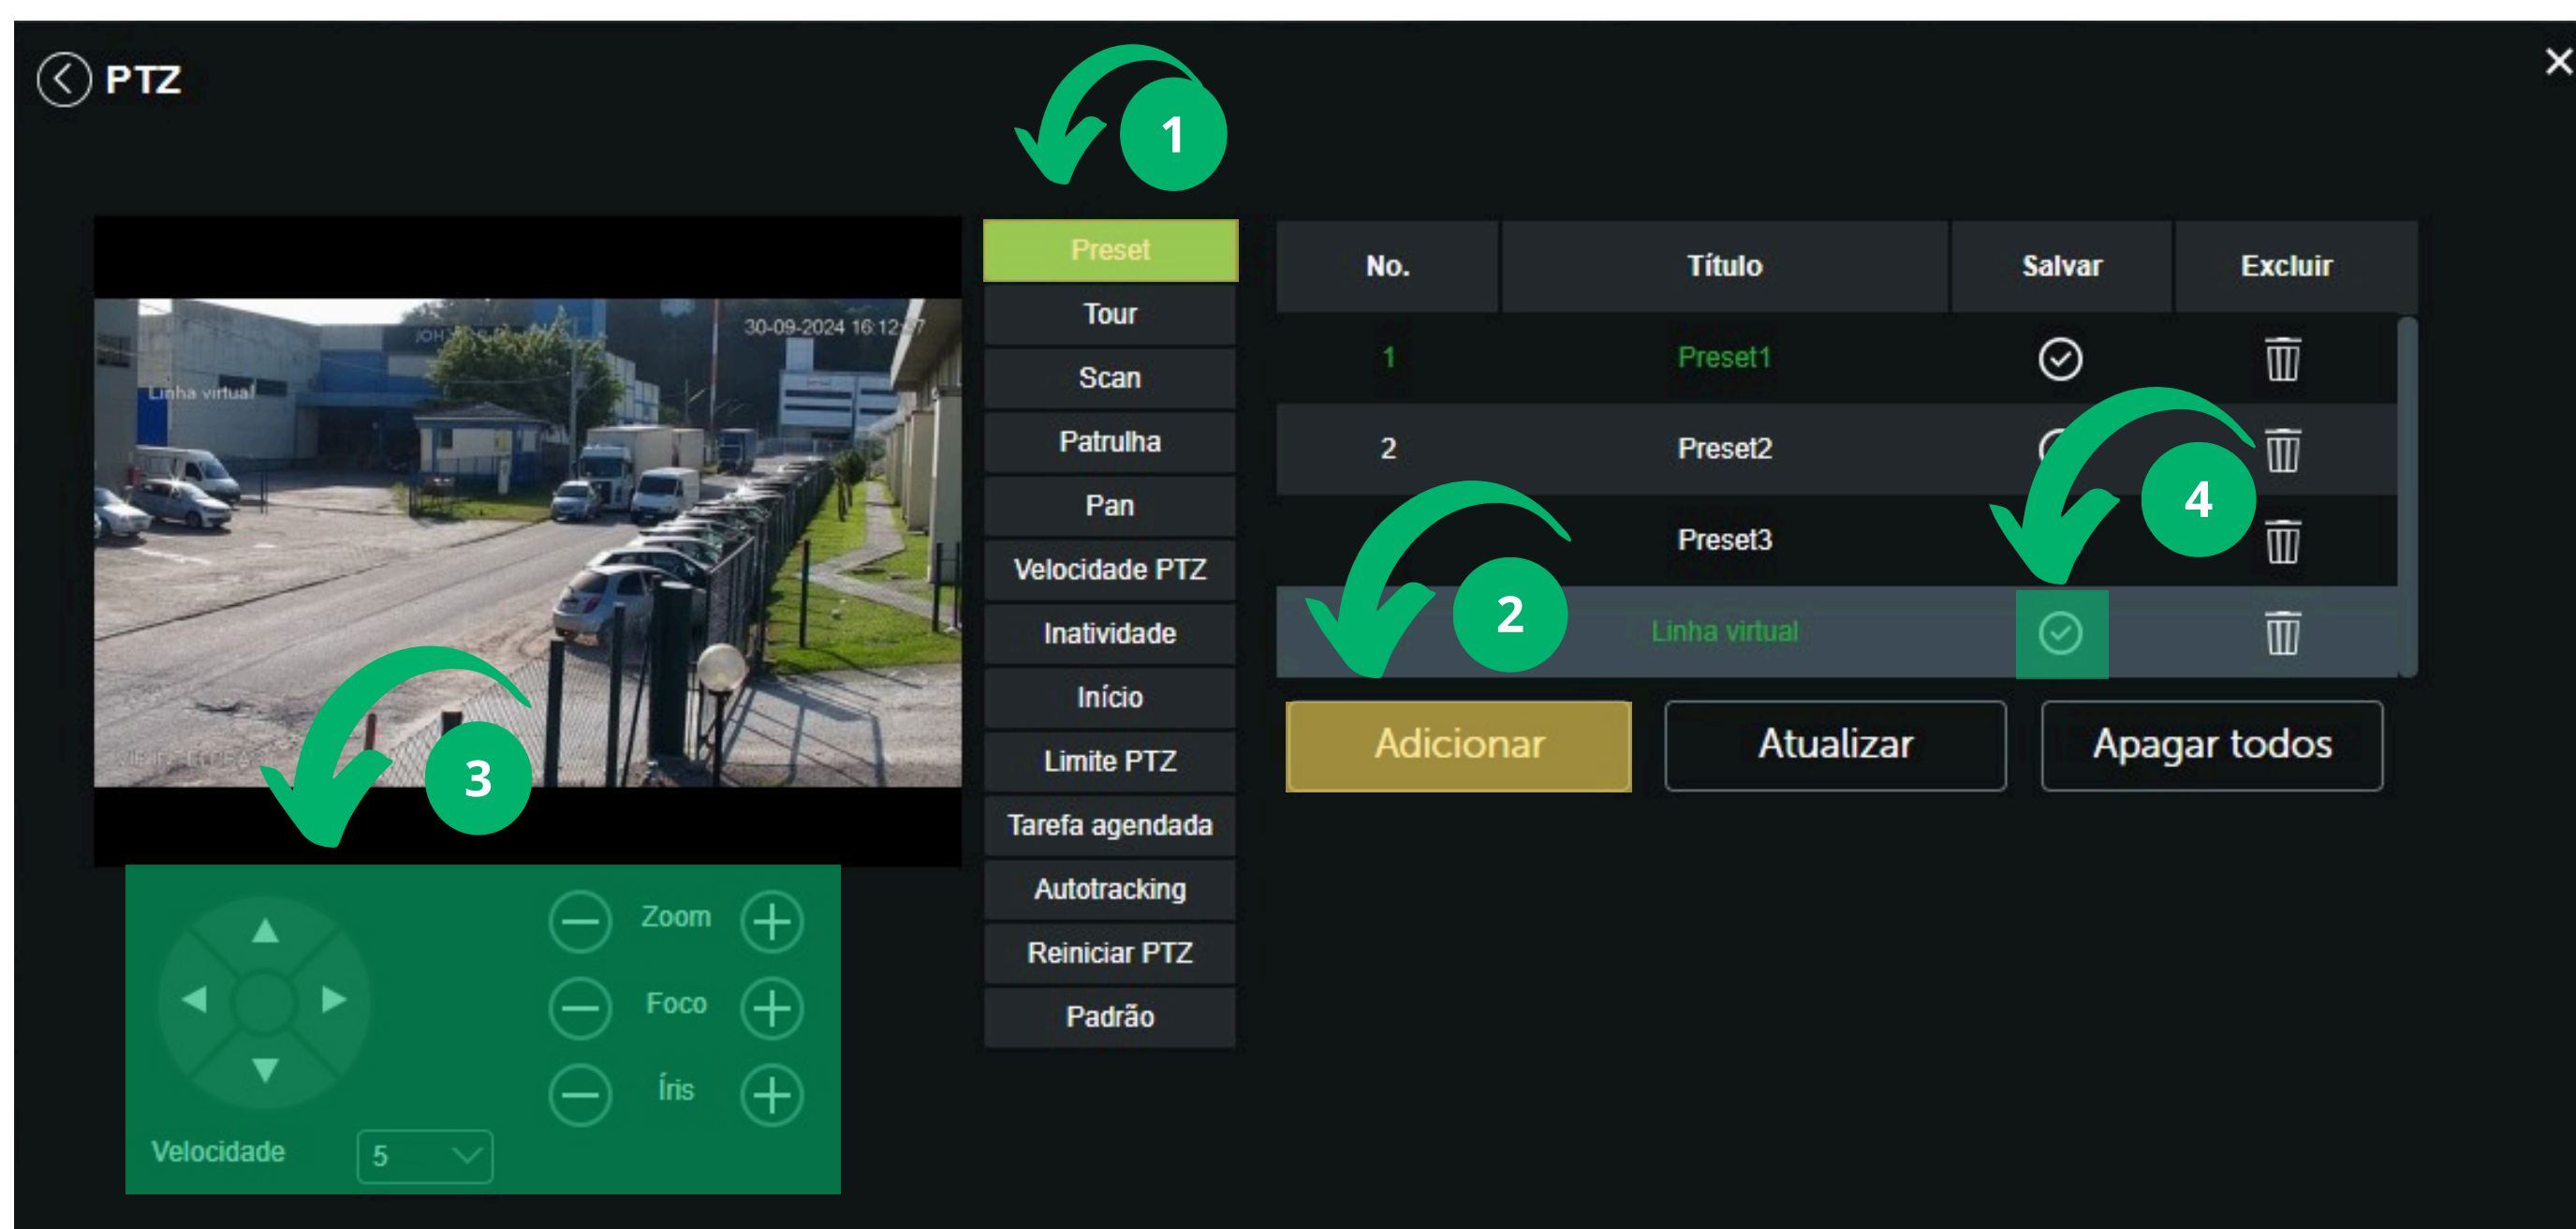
PTZ

1

30-09-2024 16:12:07

Linha virtual

Preset
Tour
Scan
Patrulha
Pan
Velocidade PTZ
Inatividade
Início
Limite PTZ
Tarefa agendada
Autotracking
Reiniciar PTZ
Padrão

| No. | Título | Salvar | Excluir |
|---|---|---|---|
| 1 | Preset1 | | |
| 2 | Preset2 | | |
| | Preset3 | | |
| | Linha virtual | | |

2

4

Adicionar
Atualizar
Apagar todos

3

Zoom
Foco
Íris

Velocidade
5